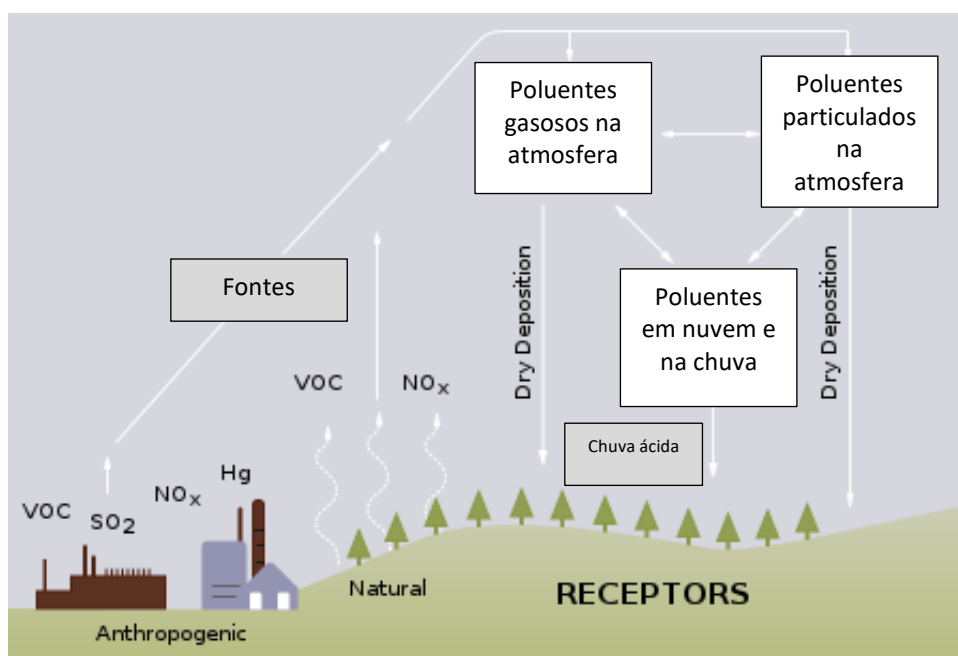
Poluentes gasosos na atmosfera

Poluentes particulados na atmosfera

Fontes

Poluentes em nuvem e na chuva

Dry Deposition

Dry Deposition

VOC

$NO_x$

Chuva ácida

VOC

$SO_2$

$NO_x$

Hg

Natural

RECEPTORS

Anthropogenic